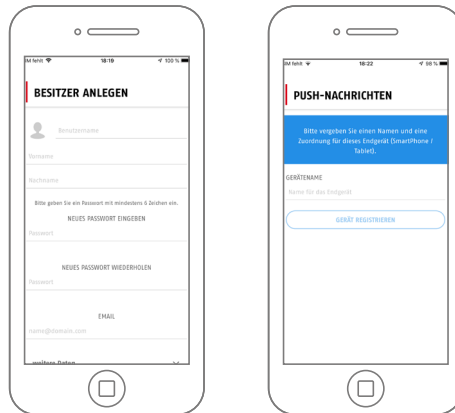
SIM fehlt 18:19 100 %

BESITZER ANLEGEN

Benutzername

Vorname

Nachname

Bitte geben Sie ein Passwort mit mindestens 6 Zeichen ein.

NEUES PASSWORT EINGEBEN

Passwort

NEUES PASSWORT WIEDERHOLEN

Passwort

EMAIL

name@domain.com

weitere Daten

SIM fehlt 18:22 98 %

PUSH-NACHRICHTEN

Bitte vergeben Sie einen Namen und eine Zuordnung für dieses Endgerät (SmartPhone / Tablet).

GERÄTENAME

Name für das Endgerät

GERÄT REGISTRIEREN